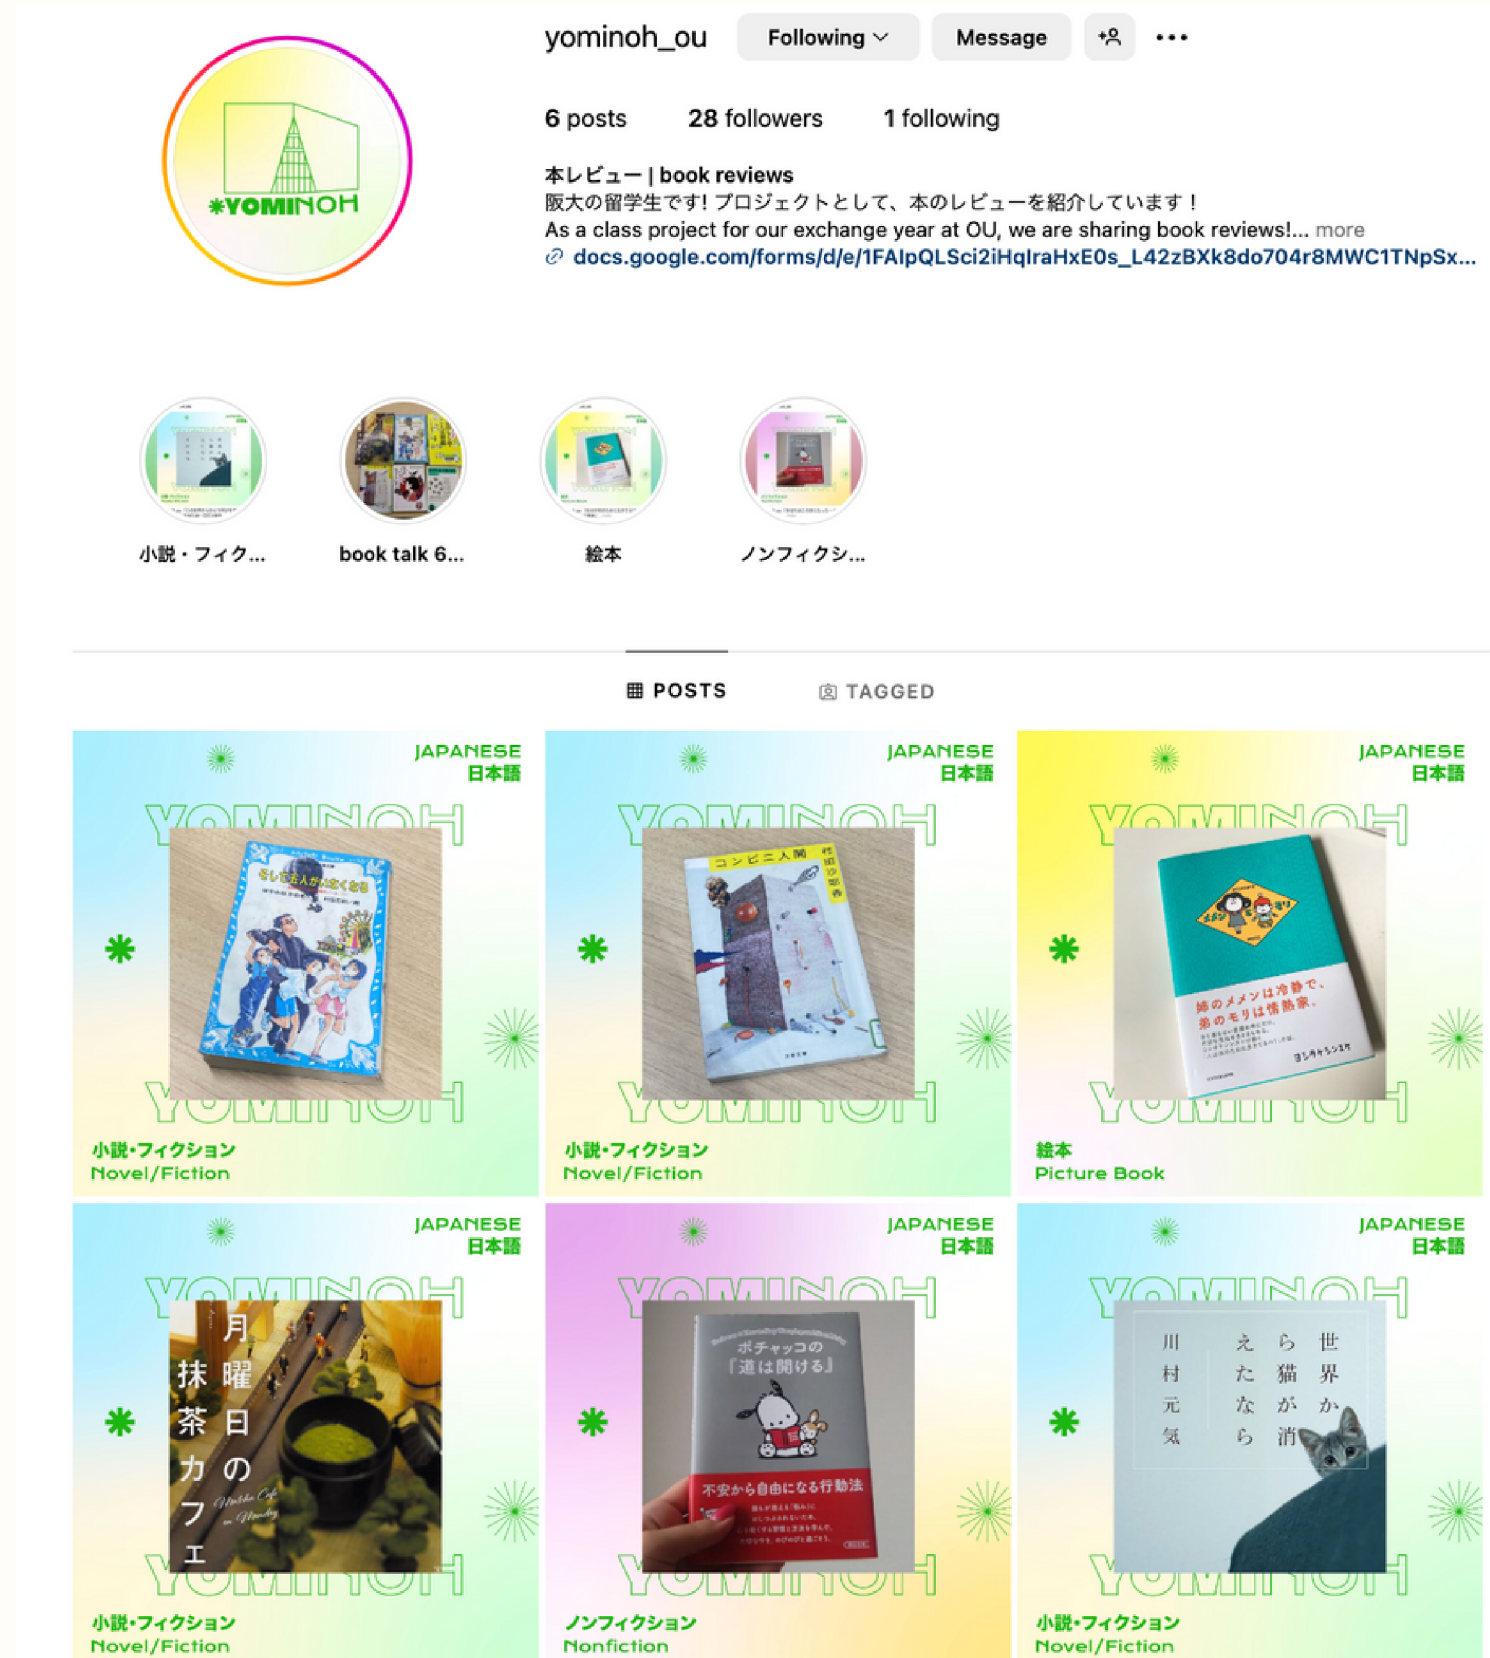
*YOMINOH

yominoh_ou Following Message •••

6 posts 28 followers 1 following

本レビュー | book reviews
阪大の留学生です! プロジェクトとして、本のレビューを紹介しています！
As a class project for our exchange year at OU, we are sharing book reviews!... more
docs.google.com/forms/d/e/1FAIpQLSci2iHqIraHxE0s_L42zBXk8do704r8MWC1TNpSx...

小説・フィク...
book talk 6...
絵本
ノンフィクシ...

POSTS TAGGED

JAPANESE
日本語
YOMINOH
そしてだれもいなくなる
小説・フィクション
Novel/Fiction

JAPANESE
日本語
YOMINOH
コンビニ人間
村田沙耶香
小説・フィクション
Novel/Fiction

JAPANESE
日本語
YOMINOH
メメンとモリ
姉のメメンは冷静で、弟のモリは情熱家。
ヨシタケシンスケ
絵本
Picture Book

JAPANESE
日本語
YOMINOH
月曜日の抹茶カフェ
Matcha Cafe in Monday
小説・フィクション
Novel/Fiction

JAPANESE
日本語
YOMINOH
ポチャッコの「道は開ける」
不安から自由になる行動法
ノンフィクション
Nonfiction

JAPANESE
日本語
YOMINOH
世界から猫が消えたなら
川村元気
小説・フィクション
Novel/Fiction